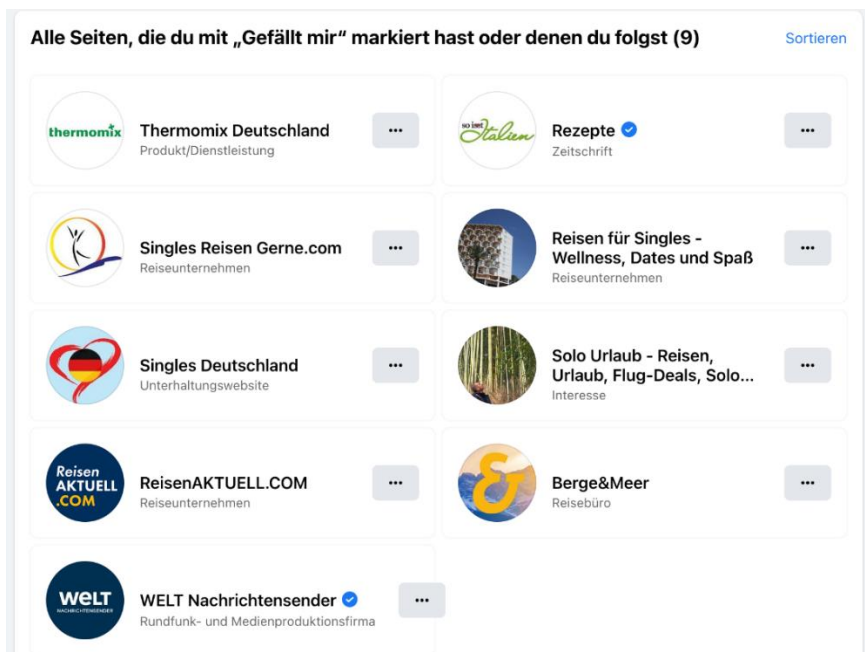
Alle Seiten, die du mit „Gefällt mir“ markiert hast oder denen du folgst (9)

Sortieren

thermomix

Thermomix Deutschland
Produkt/Dienstleistung

...

so isst Italien

Rezepte
Zeitschrift

...

Singles Reisen Gerne.com
Reiseunternehmen

...

Reisen für Singles - Wellness, Dates und Spaß
Reiseunternehmen

...

Singles Deutschland
Unterhaltungswebsite

...

Solo Urlaub - Reisen, Urlaub, Flug-Deals, Solo...
Interesse

...

Reisen AKTUELL .COM

ReisenAKTUELL.COM
Reiseunternehmen

...

Berge&Meer
Reisebüro

...

WELT NACHRICHTENSENDER

WELT Nachrichtensender
Rundfunk- und Medienproduktionsfirma

...